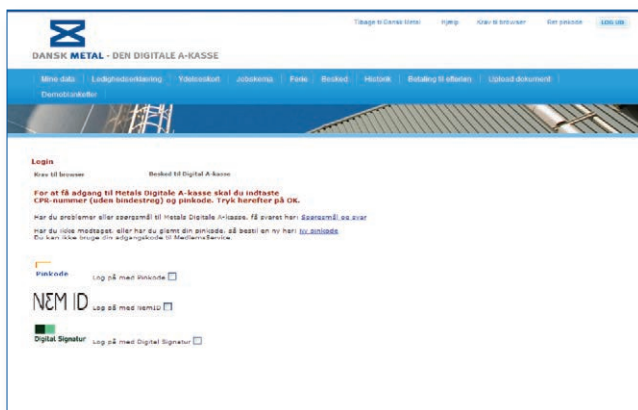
DANSK METAL - DEN DIGITALE A-KASSE

Tilbage til Dansk Metal Hjælp Krav til browser Bestil pinkode LOG UD

Mine data Ledighedserklæring Ydelseskort Jobønsker Ferie Besked Historik Betaling til ettertan Upload dokument Dennebilanketter

Login

Krav til browser Besked til Digital A-kasse

For at få adgang til Metals Digitale A-kasse skal du indtaste CPR-nummer (uden bindestreg) og pinkode. Tryk herefter på OK.

Har du problemer eller spørgsmål til Metals Digitale A-kasse, få svaret her: Spørgsmål og svar

Har du ikke modtaget, eller har du glemt din pinkode, så bestil en ny her: Ny pinkode
Du kan ikke bruge din adgangskode til MedlemsService.

Pinkode Log på med Pinkode

NEM ID Log på med NemID

Digital Signatur Log på med Digital Signatur